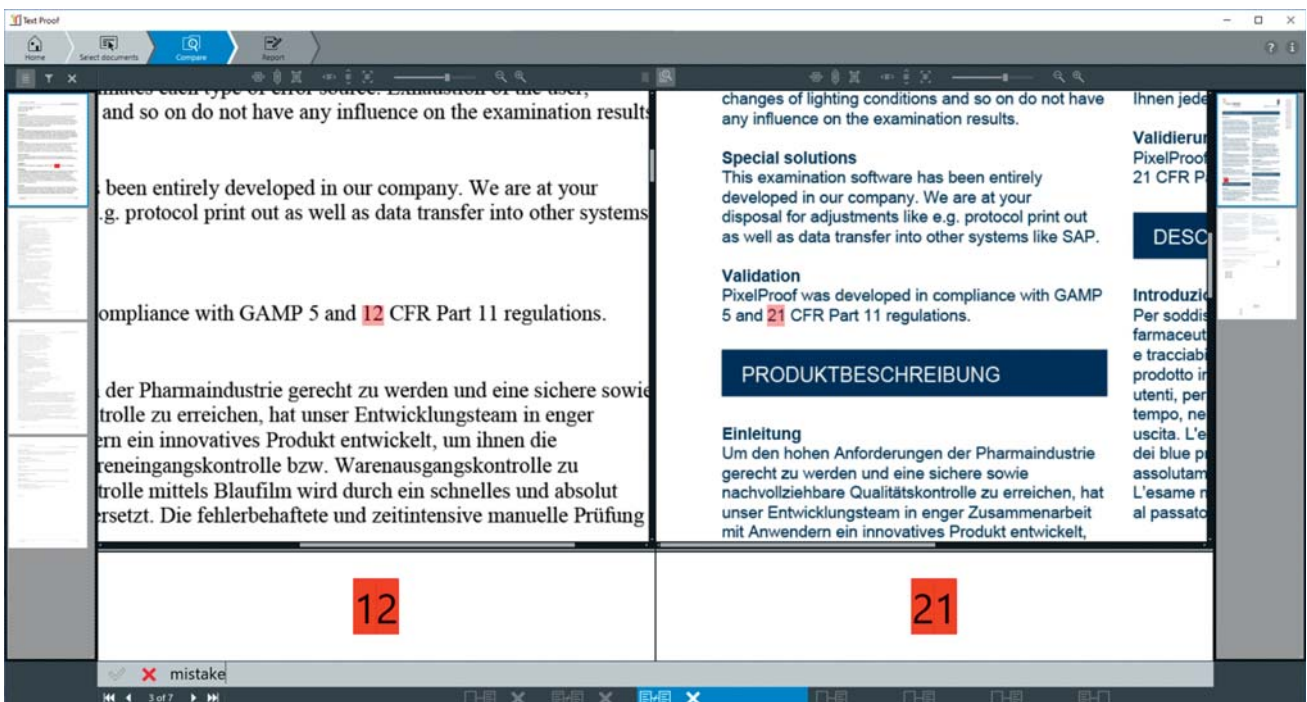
Text Proof

Home
Select documents
Compare
Report

and so on do not have any influence on the examination results

been entirely developed in our company. We are at your
.g. protocol print out as well as data transfer into other systems

ompliance with GAMP 5 and 12 CFR Part 11 regulations.

der Pharmaindustrie gerecht zu werden und eine sichere sowie
trolle zu erreichen, hat unser Entwicklungsteam in enger
rn ein innovatives Produkt entwickelt, um ihnen die
reneingangskontrolle bzw. Warenausgangskontrolle zu
trolle mittels Blaufilm wird durch ein schnelles und absolut
rsetzt. Die fehlerbehaftete und zeitintensive manuelle Prüfung

changes of lighting conditions and so on do not have any influence on the examination results.

Special solutions
This examination software has been entirely developed in our company. We are at your disposal for adjustments like e.g. protocol print out as well as data transfer into other systems like SAP.

Validation
PixelProof was developed in compliance with GAMP 5 and 21 CFR Part 11 regulations.

PRODUKTBESCHREIBUNG

Einleitung
Um den hohen Anforderungen der Pharmaindustrie gerecht zu werden und eine sichere sowie nachvollziehbare Qualitätskontrolle zu erreichen, hat unser Entwicklungsteam in enger Zusammenarbeit mit Anwendern ein innovatives Produkt entwickelt,

Ihnen jede

Validierun
PixelProof
21 CFR P

DESC

Introduzi
Per soddis
farmaceut
e tracciabi
prodotto i
utenti, per
tempo, ne
uscita. L'e
dei blue p
assolutam
L'esame n
al passato

12

21

mistake

3 of 7